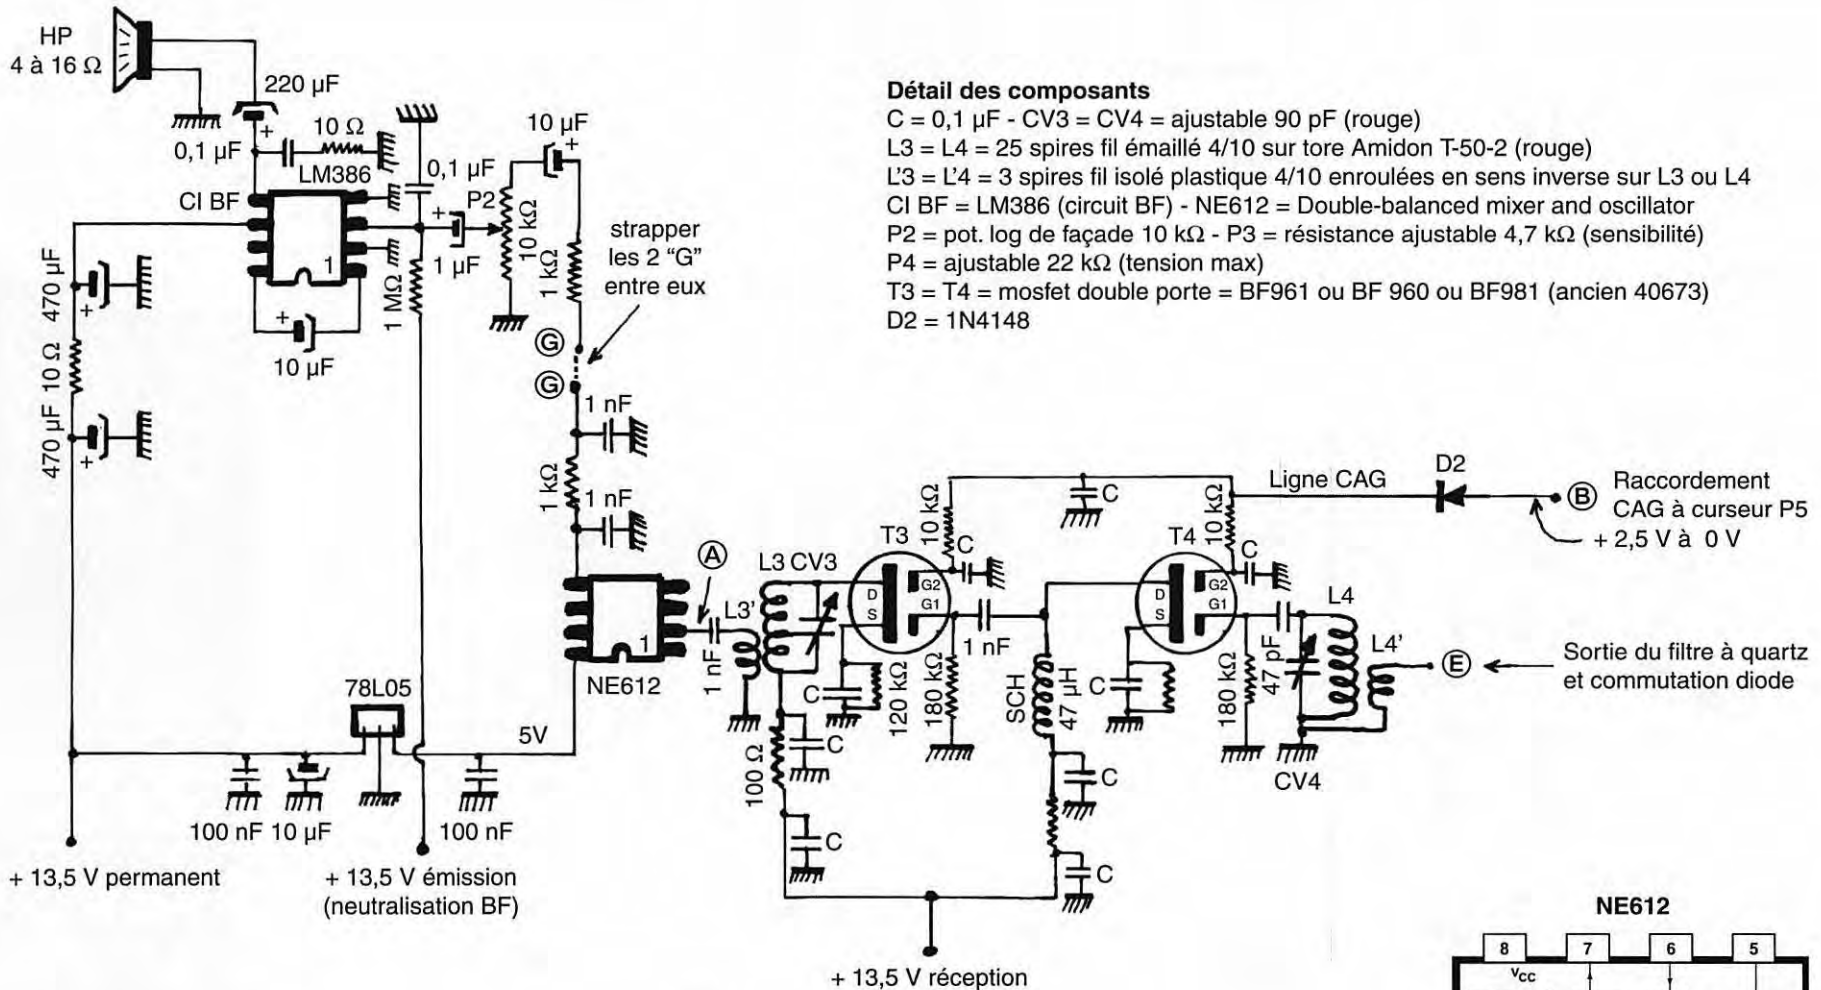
HP
4 à 16 Ω

220 µF
0,1 µF
10 Ω
LM386
0,1 µF
10 µF
CI BF
P2
10 kΩ
1 µF
1 MΩ
1 kΩ
470 µF
10 Ω
470 µF
10 µF
strapper les 2 "G" entre eux
G
G
1 nF
1 kΩ
1 nF

Détail des composants
C = 0,1 µF - CV3 = CV4 = ajustable 90 pF (rouge)
L3 = L4 = 25 spires fil émaillé 4/10 sur tore Amidon T-50-2 (rouge)
L'3 = L'4 = 3 spires fil isolé plastique 4/10 enroulées en sens inverse sur L3 ou L4
CI BF = LM386 (circuit BF) - NE612 = Double-balanced mixer and oscillator
P2 = pot. log de façade 10 kΩ - P3 = résistance ajustable 4,7 kΩ (sensibilité)
P4 = ajustable 22 kΩ (tension max)
T3 = T4 = mosfet double porte = BF961 ou BF 960 ou BF981 (ancien 40673)
D2 = 1N4148

Ligne CAG
D2
C
10 kΩ
10 kΩ
B
Raccordement CAG à curseur P5
+ 2,5 V à 0 V
A
L3 CV3
T3
C
T4
C
L3'
1 nF
D S G2 G1
D S G2 G1
1 nF
L4
L4'
E
Sortie du filtre à quartz et commutation diode
NE612
C
120 kΩ
180 kΩ
SCH
47 µH
C
180 kΩ
47 pF
CV4
78L05
5V
100 Ω
C
C
C
C
100 nF 10 µF
100 nF
+ 13,5 V permanent
+ 13,5 V émission (neutralisation BF)
+ 13,5 V réception

NE612
8 7 6 5
Vcc